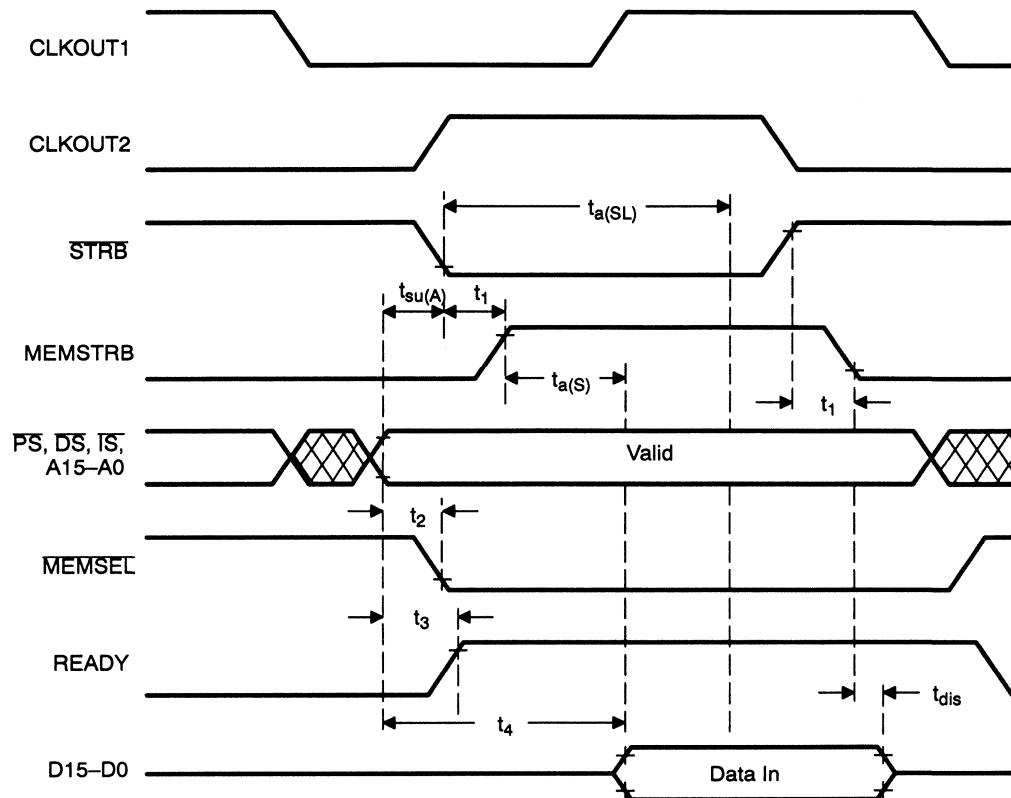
CLKOUT1

CLKOUT2

$t_{a(SL)}$

$\overline{STRB}$

$t_{su(A)}$ $t_1$

MEMSTRB

$t_{a(S)}$

$t_1$

$\overline{PS}$, $\overline{DS}$, $\overline{IS}$, A15–A0

Valid

$t_2$

$\overline{MEMSEL}$

$t_3$

READY

$t_{dis}$

$t_4$

D15–D0

Data In